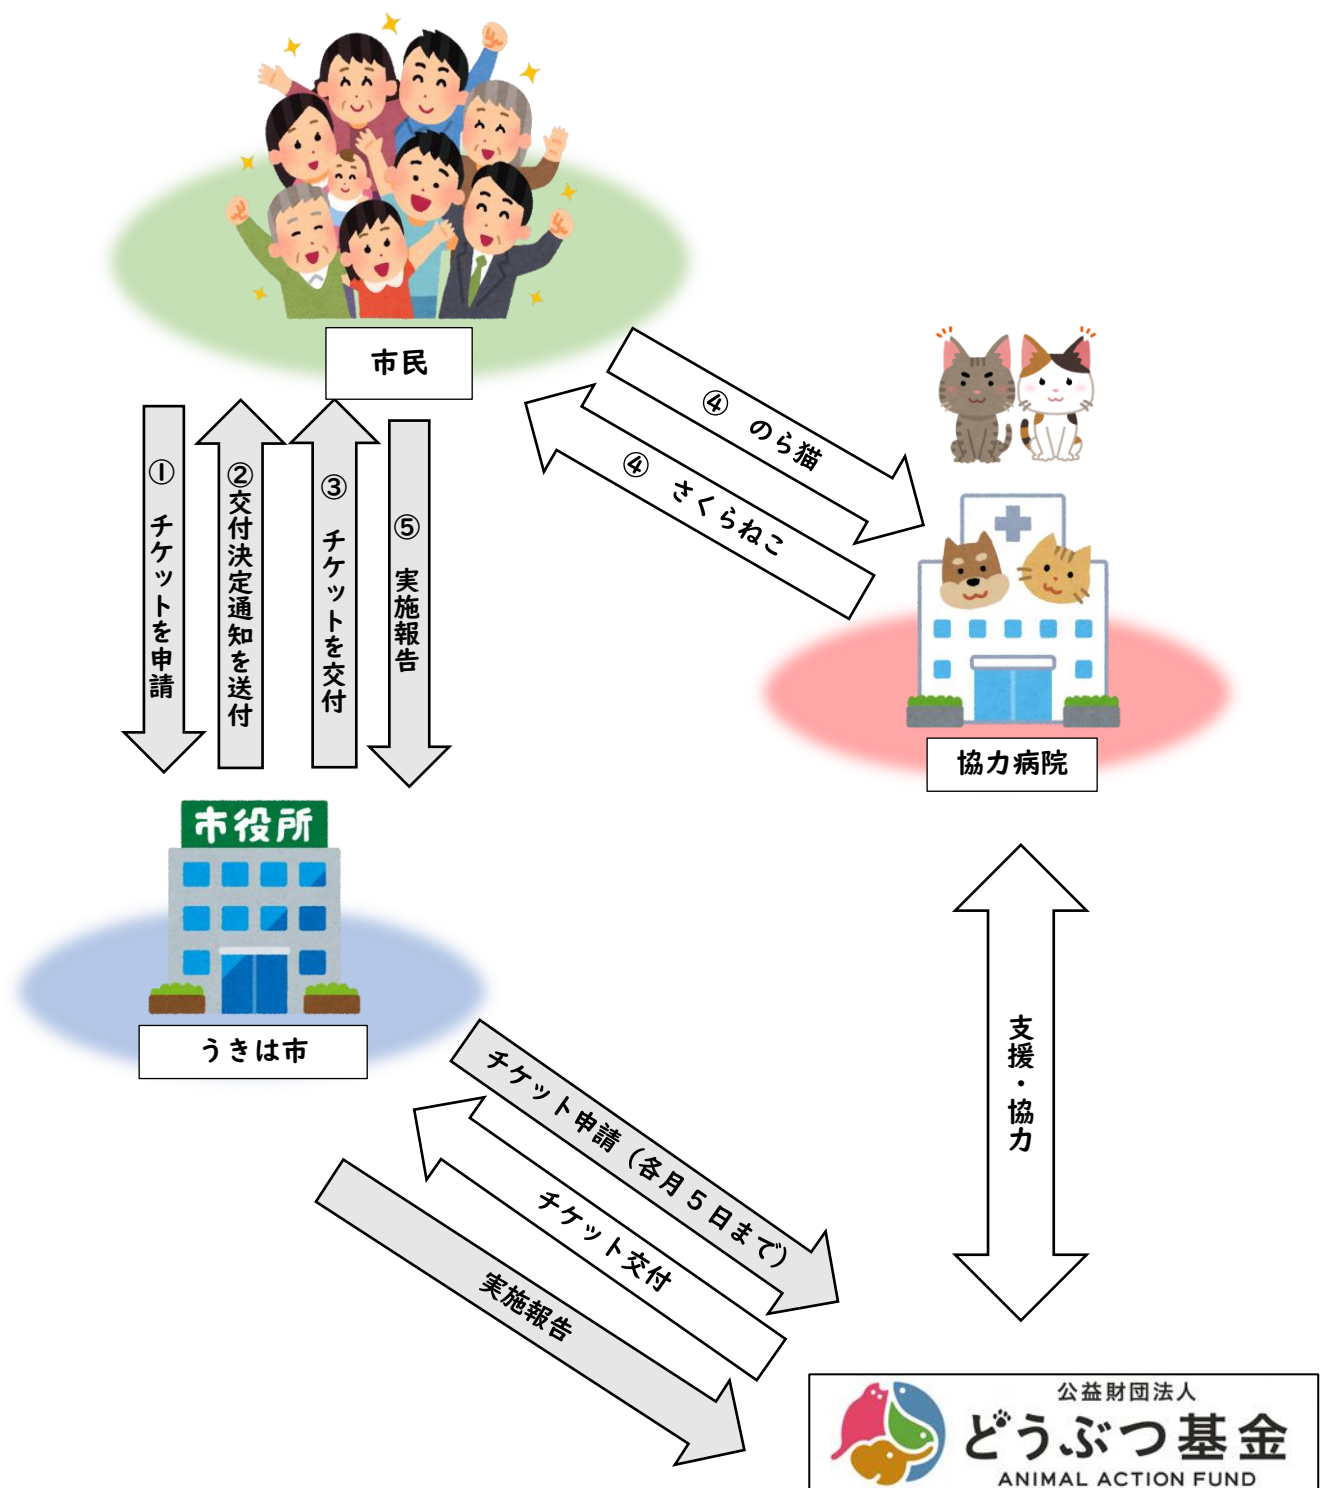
市民

①チケットを申請

②交付決定通知を送付

③チケットを交付

⑤実施報告

④のら猫

④さくらねこ

協力病院

市役所

うきは市

支援・協力

チケット申請（各月５日まで）

チケット交付

実施報告

公益財団法人
どうぶつ基金
ANIMAL ACTION FUND